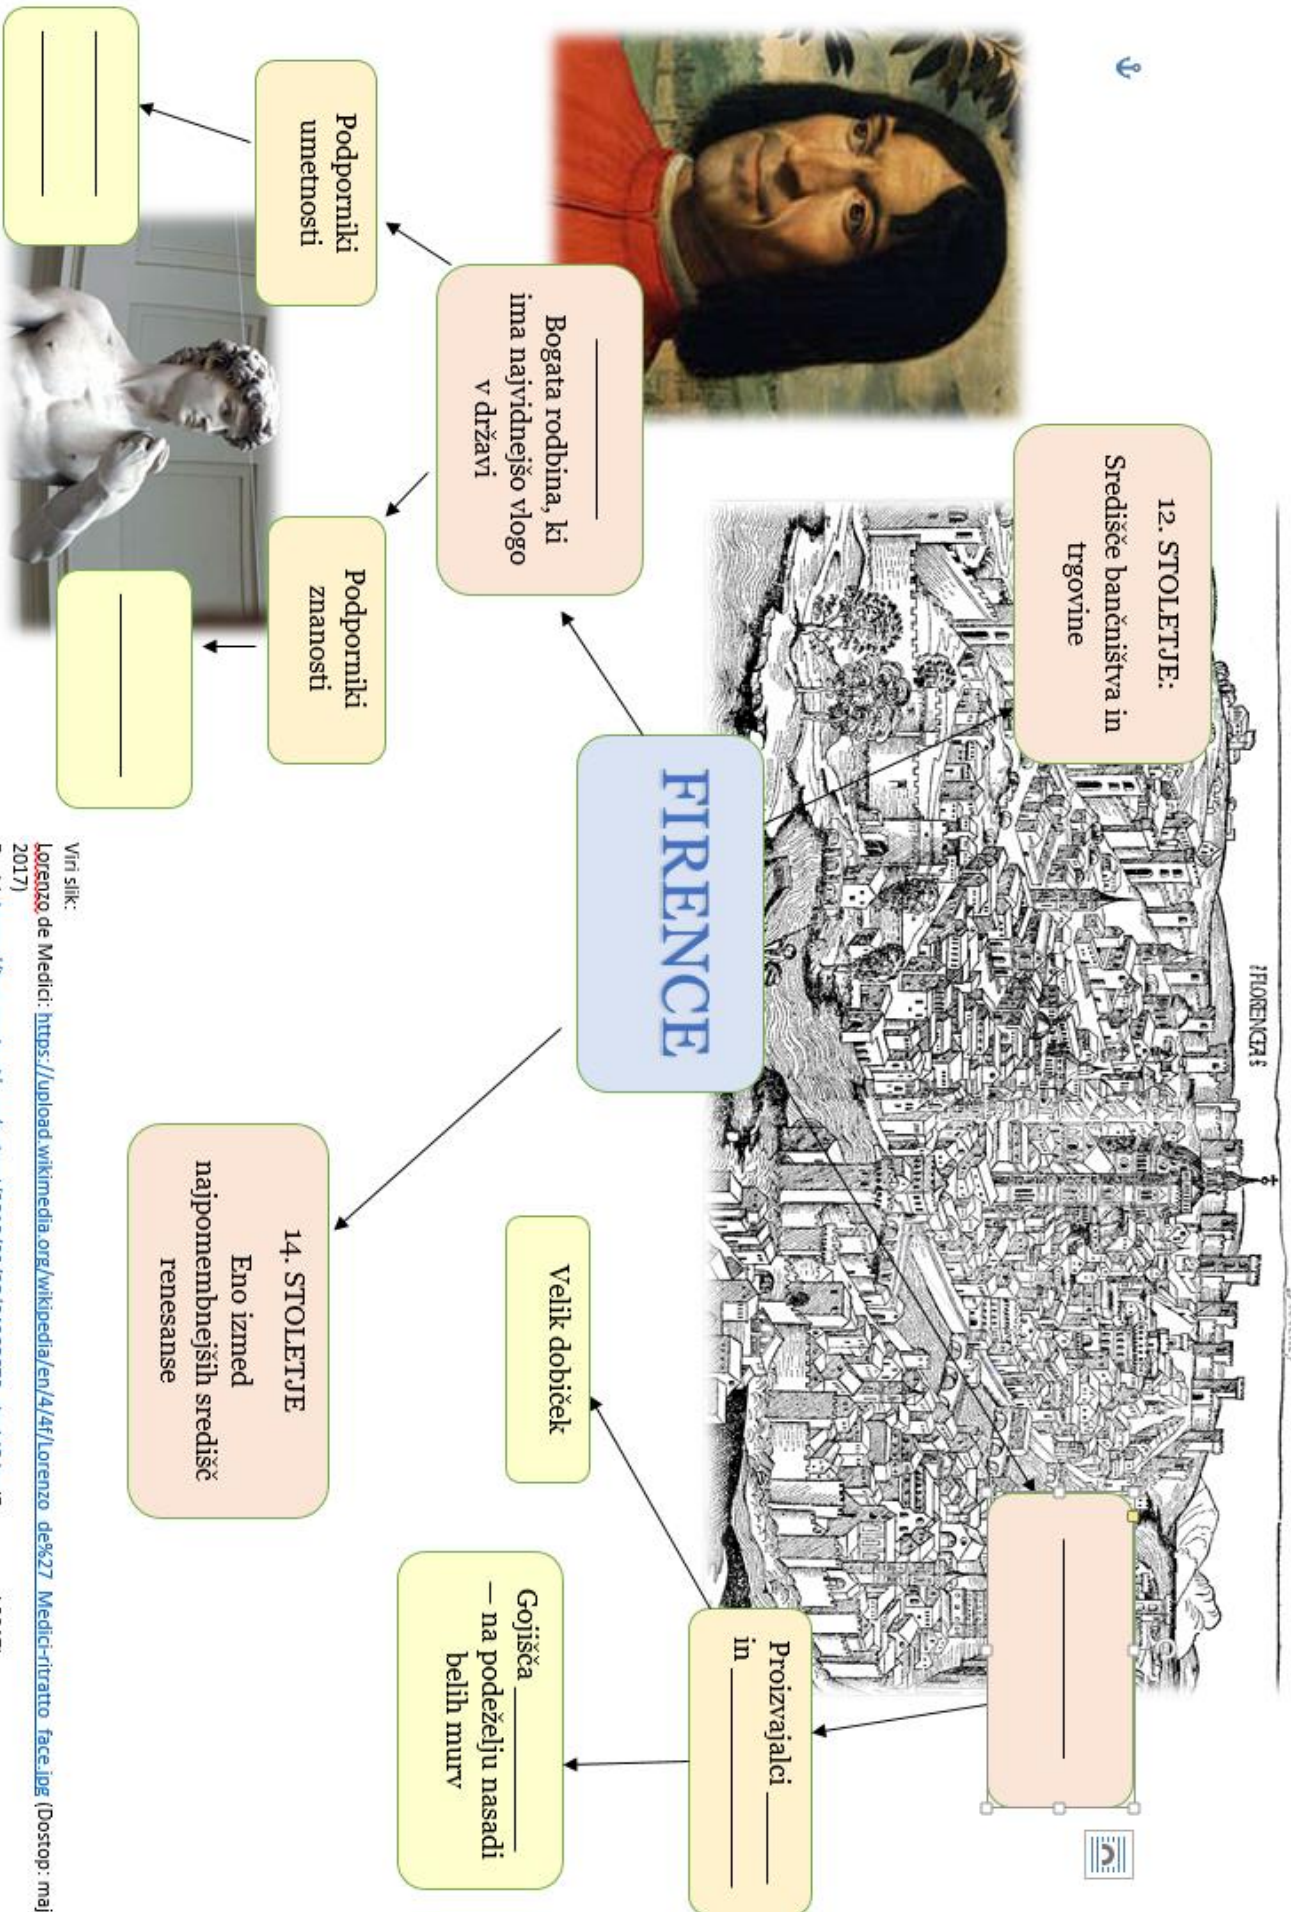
FLORENCIA

12. STOLETJE: Središče bančništva in trgovine

FIRENCE

________ Bogata rodbina, ki ima najvidnejšo vlogo v državi

Podporniki umetnosti

________

Podporniki znanosti

________

14. STOLETJE Eno izmed najpomembnejših središč renesanse

________

Velik dobiček

Proizvajalci ________ in ________

Gojišča ________ – na podeželju nasadi belih murv

Viri slik:
Lorenzo de Medici: https://upload.wikimedia.org/wikipedia/en/4/4f/Lorenzo_de%27_Medici-ritratto_face.jpg (Dostop: maj 2017)
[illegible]